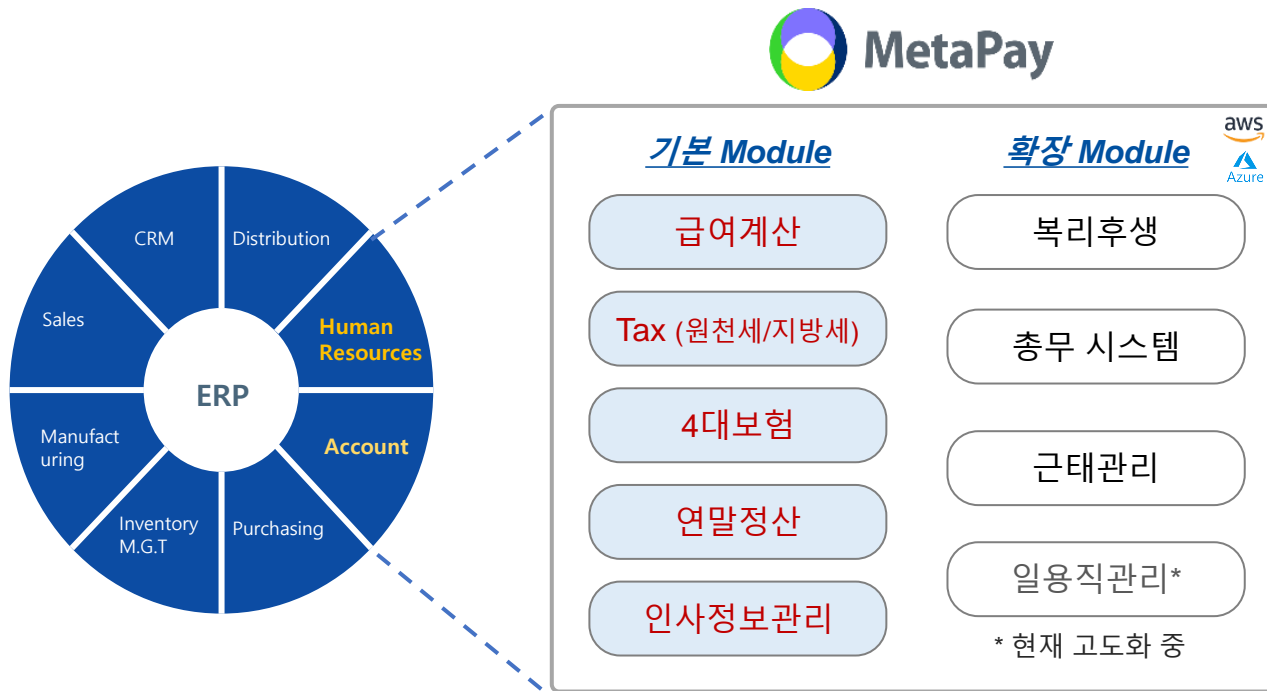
MetaPay

CRM
Distribution
Sales
Human Resources
ERP
Manufacturing
Account
Inventory M.G.T
Purchasing

기본 Module
급여계산
Tax (원천세/지방세)
4대보험
연말정산
인사정보관리

확장 Module
aws
Azure
복리후생
총무 시스템
근태관리
일용직관리*
* 현재 고도화 중